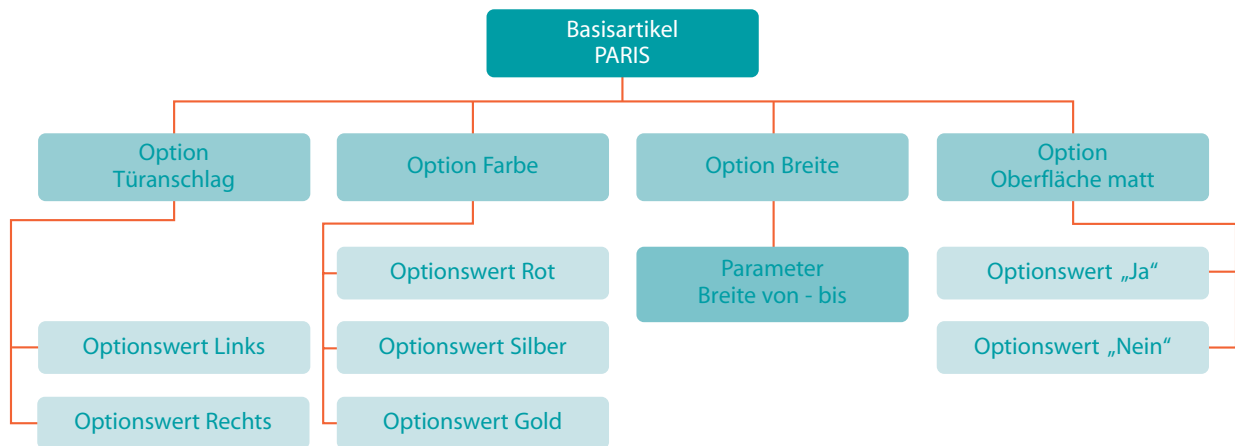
Basisartikel
PARIS

Option
Türanschlag

Optionswert Links

Optionswert Rechts

Option Farbe

Optionswert Rot

Optionswert Silber

Optionswert Gold

Option Breite

Parameter
Breite von - bis

Option
Oberfläche matt

Optionswert „Ja“

Optionswert „Nein“